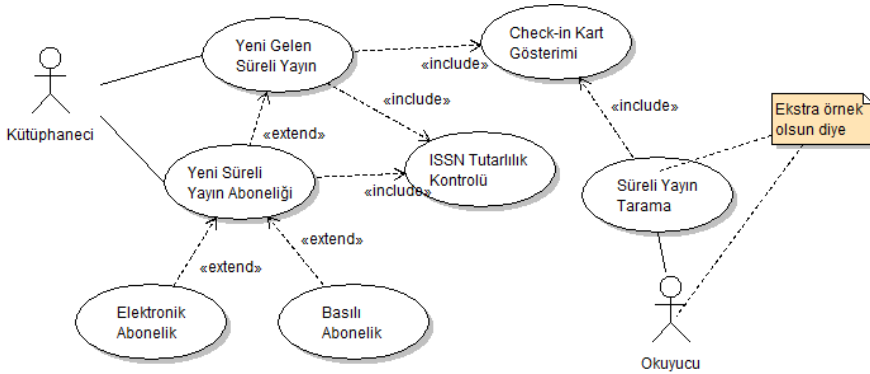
Kütüphaneci

Yeni Gelen Süreli Yayın

«include»

Check-in Kart Gösterimi

«include»

«extend»

Yeni Süreli Yayın Aboneliği

«include»

ISSN Tutarlılık Kontrolü

«include»

Ekstra örnek olsun diye

Süreli Yayın Tarama

«extend»

«extend»

Elektronik Abonelik

Basılı Abonelik

Okuyucu